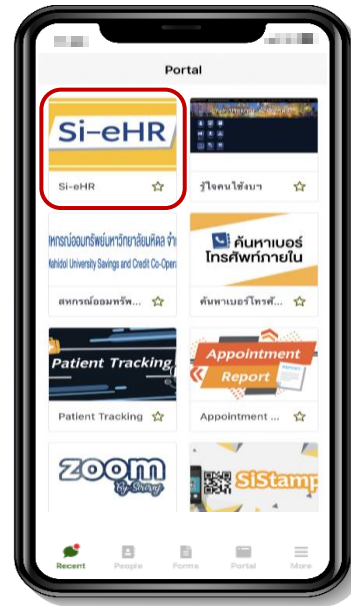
Portal

Si-eHR

Si-eHR ☆

รู้ใจคนใช้งบฯ ☆

หกรณ์ออมทรัพย์มหาวิทยาลัยมหิดล จำ
Mahidol University Savings and Credit Co-Opera

สหกรณ์ออมทรัพ... ☆

ค้นหาเบอร์ โทรศัพท์ภายใน

ค้นหาเบอร์โทรศั... ☆

Patient Tracking

Patient Tracking ☆

Appointment Report

Appointment ... ☆

zoom By Siriraj

SiStamp

Recent People Forms Portal More